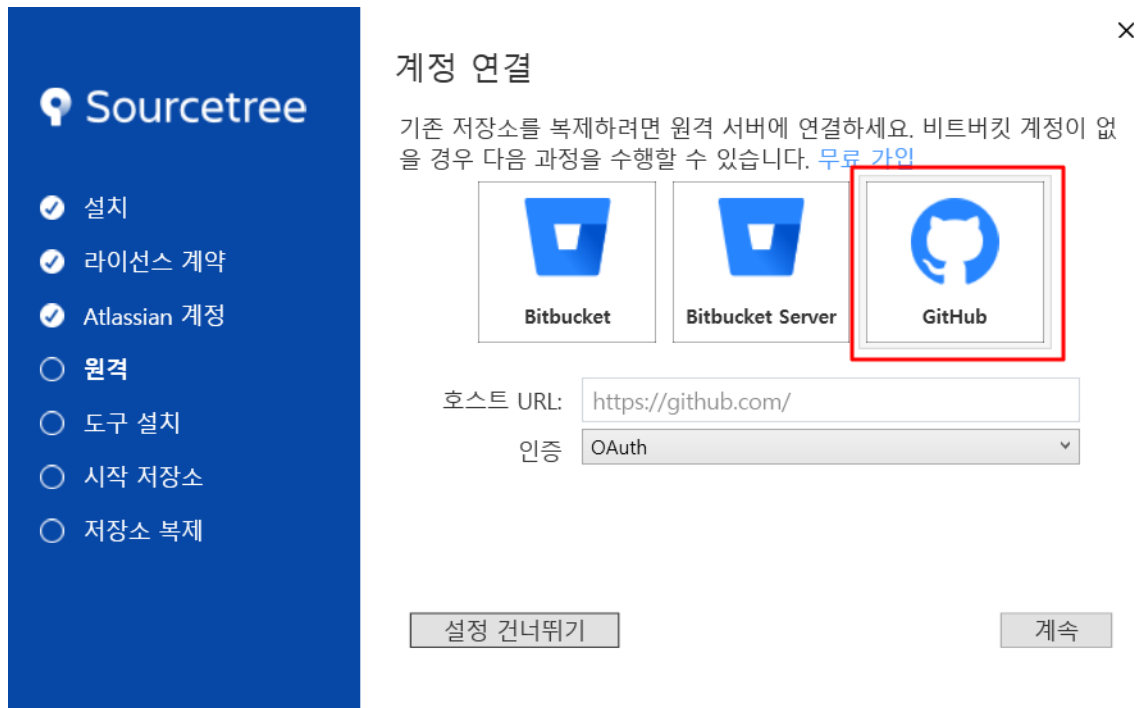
Sourcetree

설치

라이선스 계약

Atlassian 계정

원격

도구 설치

시작 저장소

저장소 복제

×

계정 연결

기존 저장소를 복제하려면 원격 서버에 연결하세요. 비트버킷 계정이 없을 경우 다음 과정을 수행할 수 있습니다. 무료 가입

Bitbucket

Bitbucket Server

GitHub

호스트 URL: https://github.com/

인증 OAuth

설정 건너뛰기

계속